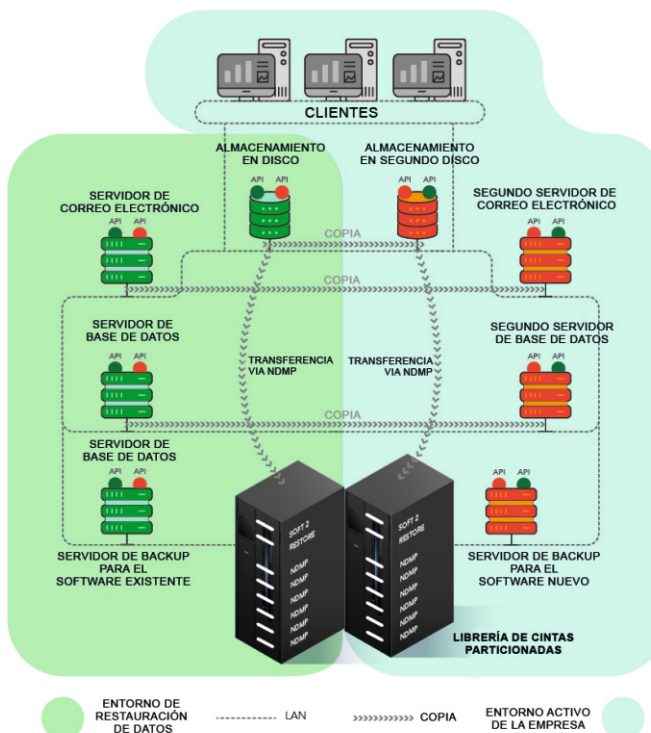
CLIENTES

ALMACENAMIENTO EN DISCO

ALMACENAMIENTO EN SEGUNDO DISCO

API API

API API

SERVIDOR DE CORREO ELECTRÓNICO

API API

SEGUNDO SERVIDOR DE CORREO ELECTRÓNICO

API API

COPIA

COPIA

SERVIDOR DE BASE DE DATOS

API API

SEGUNDO SERVIDOR DE BASE DE DATOS

API API

TRANSFERENCIA VIA NDMP

TRANSFERENCIA VIA NDMP

COPIA

SERVIDOR DE BASE DE DATOS

API API

API API

SOFT 2 RESTORE

NDMP
NDMP
NDMP
NDMP
NDMP

SOFT 2 RESTORE

NDMP
NDMP
NDMP
NDMP
NDMP
NDMP

SERVIDOR DE BACKUP PARA EL SOFTWARE EXISTENTE

SERVIDOR DE BACKUP PARA EL SOFTWARE NUEVO

LIBRERÍA DE CINTAS PARTICIONADAS

ENTORNO DE RESTAURACIÓN DE DATOS

LAN

COPIA

ENTORNO ACTIVO DE LA EMPRESA